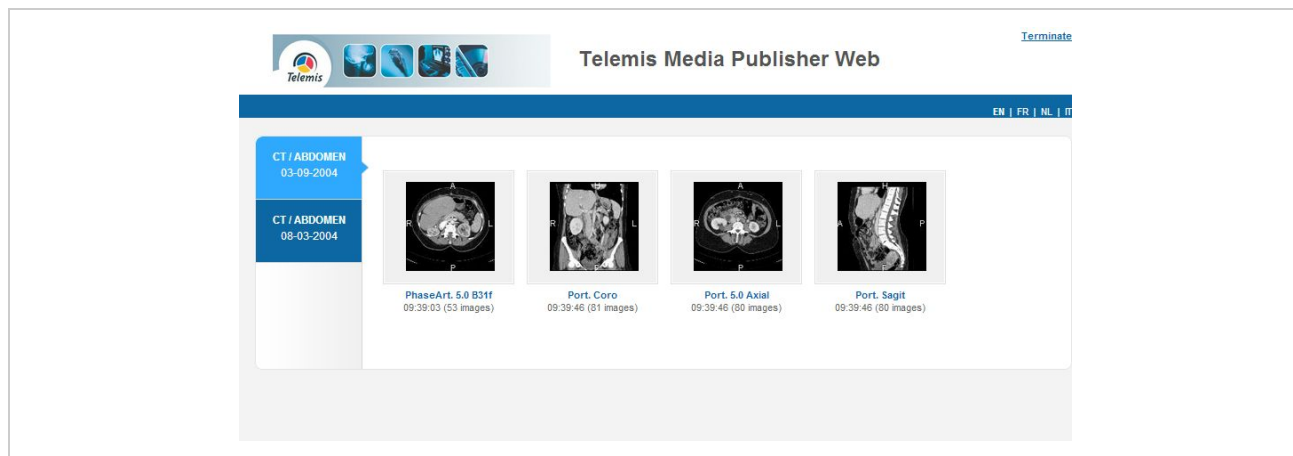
Telemis

Telemis Media Publisher Web

Terminate

EN | FR | NL | IT

CT / ABDOMEN
03-09-2004

CT / ABDOMEN
08-03-2004

A
R
L
P

PhaseArt. 5.0 B31f
09:39:03 (53 images)

H
R
L
F

Port. Coro
09:39:46 (81 images)

A
R
L
P

Port. 5.0 Axial
09:39:46 (80 images)

H
A
P
F

Port. Sagit
09:39:46 (80 images)